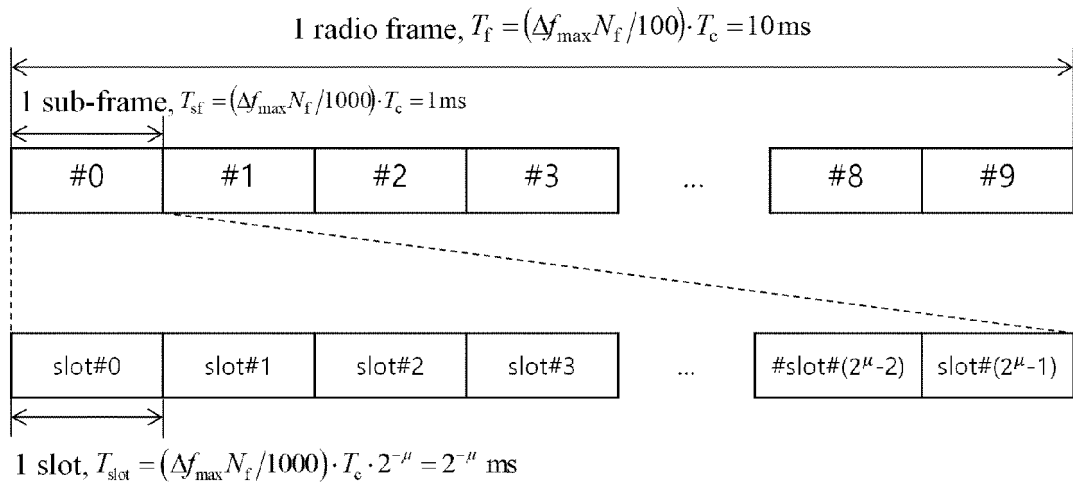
1 radio frame, $T_f = (\Delta f_{max} N_f / 100) \cdot T_c = 10\,\text{ms}$

1 sub-frame, $T_{sf} = (\Delta f_{max} N_f / 1000) \cdot T_c = 1\,\text{ms}$

| #0 | #1 | #2 | #3 | ... | #8 | #9 |
|---|---|---|---|---|---|---|

| slot#0 | slot#1 | slot#2 | slot#3 | ... | #slot#($2^{\mu}$-2) | slot#($2^{\mu}$-1) |
|---|---|---|---|---|---|---|

1 slot, $T_{slot} = (\Delta f_{max} N_f / 1000) \cdot T_c \cdot 2^{-\mu} = 2^{-\mu}\,\text{ms}$